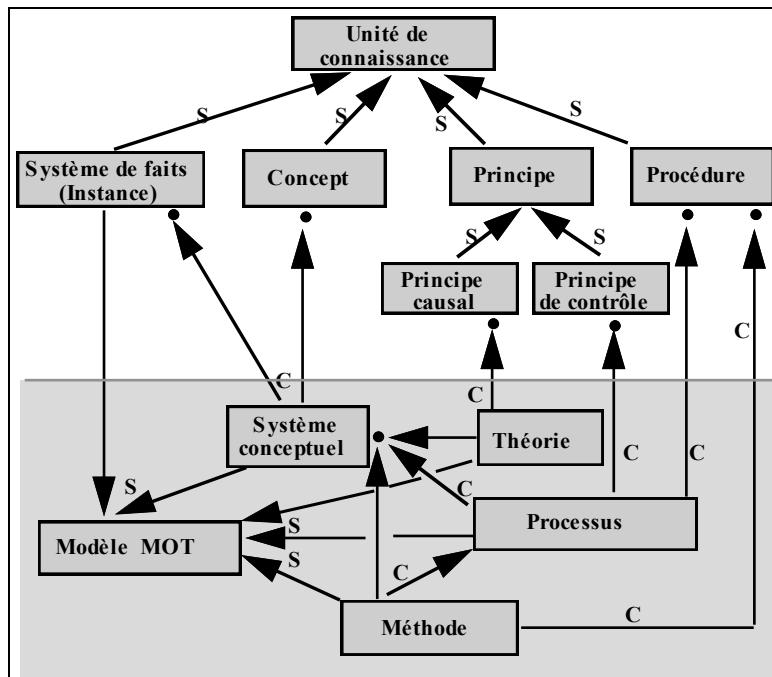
Unité de connaissance

S
S
S
S

Système de faits (Instance)

Concept

Principe

Procédure

S
S

Principe causal

Principe de contrôle

C

C
C

Système conceptuel

Théorie

C
C

S
C

S
S

Modèle MOT

Processus

C

Méthode

C